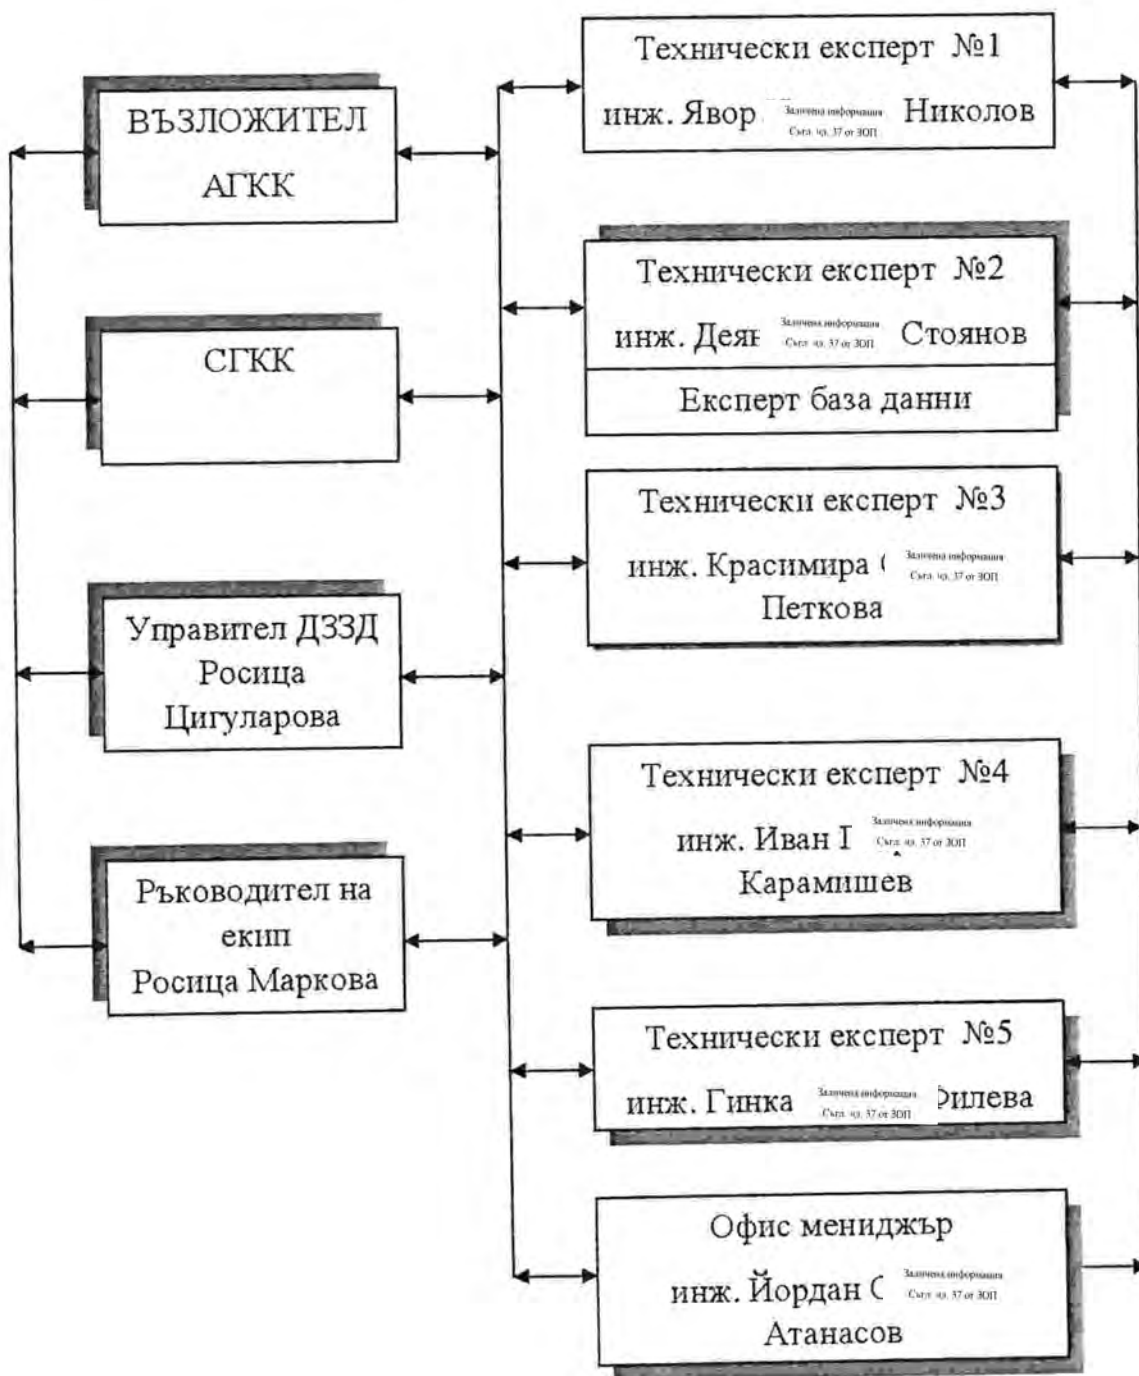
ВЪЗЛОЖИТЕЛ
АГКК

СГКК

Управител ДЗЗД
Росица
Цигуларова

Ръководител на
екип
Росица Маркова

Технически експерт №1
инж. Явор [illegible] Заличена информация Съгл. чл. 37 от ЗОП Николов

Технически експерт №2
инж. Деян Заличена информация Съгл. чл. 37 от ЗОП Стоянов
Експерт база данни

Технически експерт №3
инж. Красимира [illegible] Заличена информация Съгл. чл. 37 от ЗОП
Петкова

Технически експерт №4
инж. Иван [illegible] Заличена информация Съгл. чл. 37 от ЗОП
Карамишев

Технически експерт №5
инж. Гинка Заличена информация Съгл. чл. 37 от ЗОП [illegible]илева

Офис мениджър
инж. Йордан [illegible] Заличена информация Съгл. чл. 37 от ЗОП
Атанасов